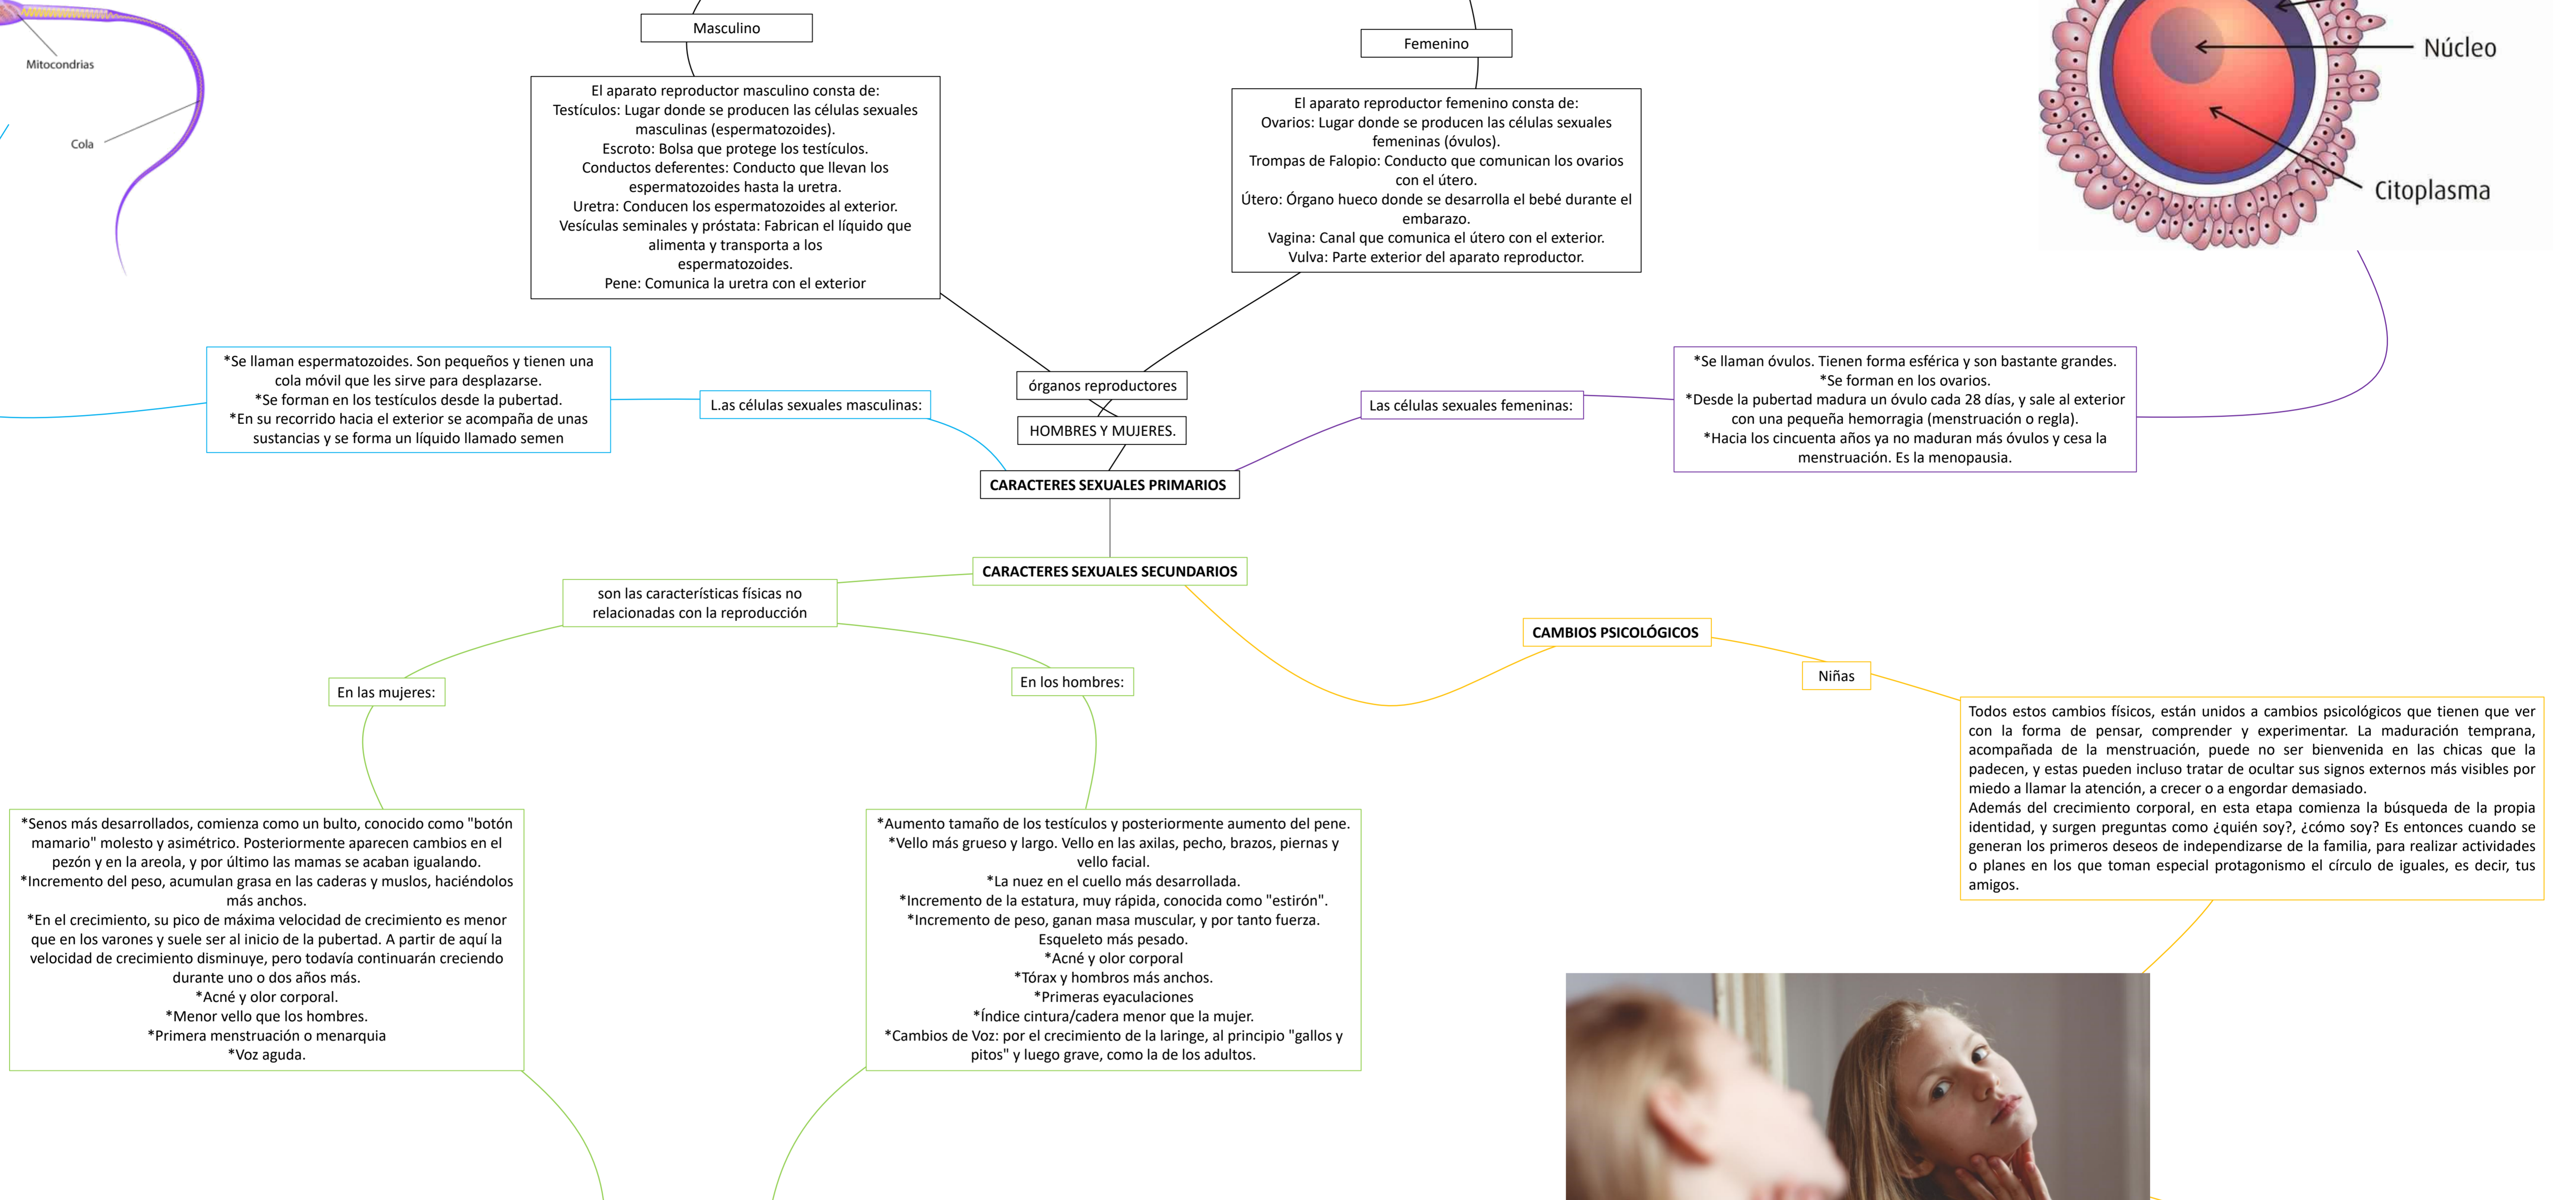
Mitocondrias

Cola

Masculino

El aparato reproductor masculino consta de:
Testículos: Lugar donde se producen las células sexuales masculinas (espermatozoides).
Escroto: Bolsa que protege los testículos.
Conductos deferentes: Conducto que llevan los espermatozoides hasta la uretra.
Uretra: Conducen los espermatozoides al exterior.
Vesículas seminales y próstata: Fabrican el líquido que alimenta y transporta a los espermatozoides.
Pene: Comunica la uretra con el exterior

Femenino

El aparato reproductor femenino consta de:
Ovarios: Lugar donde se producen las células sexuales femeninas (óvulos).
Trompas de Falopio: Conducto que comunican los ovarios con el útero.
Útero: Órgano hueco donde se desarrolla el bebé durante el embarazo.
Vagina: Canal que comunica el útero con el exterior.
Vulva: Parte exterior del aparato reproductor.

Núcleo

Citoplasma

*Se llaman espermatozoides. Son pequeños y tienen una cola móvil que les sirve para desplazarse.
*Se forman en los testículos desde la pubertad.
*En su recorrido hacia el exterior se acompaña de unas sustancias y se forma un líquido llamado semen

L.as células sexuales masculinas:

órganos reproductores

HOMBRES Y MUJERES.

Las células sexuales femeninas:

*Se llaman óvulos. Tienen forma esférica y son bastante grandes.
*Se forman en los ovarios.
*Desde la pubertad madura un óvulo cada 28 días, y sale al exterior con una pequeña hemorragia (menstruación o regla).
*Hacia los cincuenta años ya no maduran más óvulos y cesa la menstruación. Es la menopausia.

CARACTERES SEXUALES PRIMARIOS

CARACTERES SEXUALES SECUNDARIOS

son las características físicas no relacionadas con la reproducción

CAMBIOS PSICOLÓGICOS

Niñas

En las mujeres:

En los hombres:

Todos estos cambios físicos, están unidos a cambios psicológicos que tienen que ver con la forma de pensar, comprender y experimentar. La maduración temprana, acompañada de la menstruación, puede no ser bienvenida en las chicas que la padecen, y estas pueden incluso tratar de ocultar sus signos externos más visibles por miedo a llamar la atención, a crecer o a engordar demasiado.
Además del crecimiento corporal, en esta etapa comienza la búsqueda de la propia identidad, y surgen preguntas como ¿quién soy?, ¿cómo soy? Es entonces cuando se generan los primeros deseos de independizarse de la familia, para realizar actividades o planes en los que toman especial protagonismo el círculo de iguales, es decir, tus amigos.

*Senos más desarrollados, comienza como un bulto, conocido como "botón mamario" molesto y asimétrico. Posteriormente aparecen cambios en el pezón y en la areola, y por último las mamas se acaban igualando.
*Incremento del peso, acumulan grasa en las caderas y muslos, haciéndolos más anchos.
*En el crecimiento, su pico de máxima velocidad de crecimiento es menor que en los varones y suele ser al inicio de la pubertad. A partir de aquí la velocidad de crecimiento disminuye, pero todavía continuarán creciendo durante uno o dos años más.
*Acné y olor corporal.
*Menor vello que los hombres.
*Primera menstruación o menarquia
*Voz aguda.

*Aumento tamaño de los testículos y posteriormente aumento del pene.
*Vello más grueso y largo. Vello en las axilas, pecho, brazos, piernas y vello facial.
*La nuez en el cuello más desarrollada.
*Incremento de la estatura, muy rápida, conocida como "estirón".
*Incremento de peso, ganan masa muscular, y por tanto fuerza.
Esqueleto más pesado.
*Acné y olor corporal
*Tórax y hombros más anchos.
*Primeras eyaculaciones
*Índice cintura/cadera menor que la mujer.
*Cambios de Voz: por el crecimiento de la laringe, al principio "gallos y pitos" y luego grave, como la de los adultos.